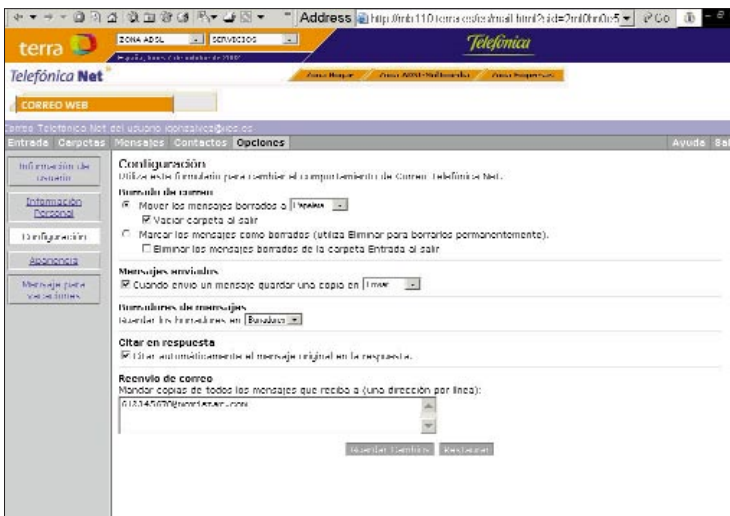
Address http://mb110.terra.es/cs/mail.html?sid=2ml0hn0o5 Go

terra

ZONA ADSL SERVICIOS

Telefónica

Telefónica Net

Zona Hogar Zona ADSL-Multimedia Zona Negocios

CORREO WEB

Correo Telefónica Net del usuario lgonzalves@wol.es

Entrada Carpetas Mensajes Contactos Opciones Ayuda Sal

Información de usuario

Información Personal

Configuración

Apariencia

Mensaje para vacaciones

Configuración

Utilice este formulario para cambiar el comportamiento de Correo Telefónica Net.

Borrado de correo

Mover los mensajes borrados a Papelera

Vaciar carpeta al salir

Marcar los mensajes como borrados (utiliza Eliminar para borrarlos permanentemente).

Eliminar los mensajes borrados de la carpeta Entrada al salir

Mensajes enviados

Cuando envío un mensaje guardar una copia en Enviar

Borradores de mensajes

Guardar los borradores en Borradores

Citar en respuesta

Citar automáticamente el mensaje original en la respuesta.

Reenvío de correo

Mandar copias de todos los mensajes que reciba a (una dirección por línea):

61345070@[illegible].com

Guardar Cambios Restaurar